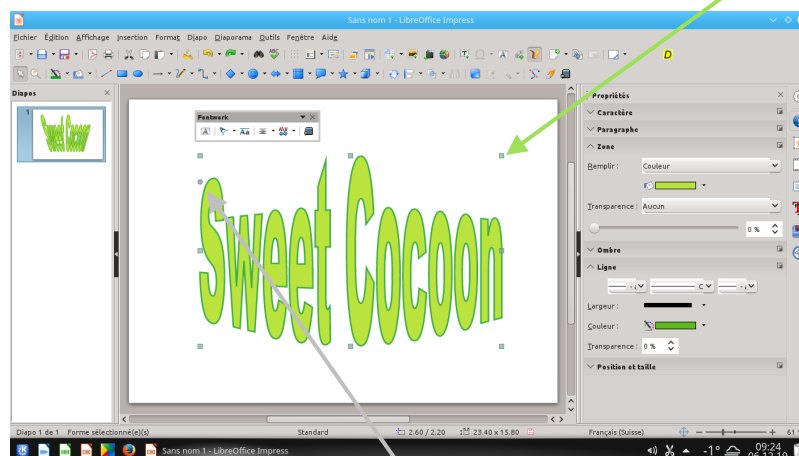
Sans nom 1 - LibreOffice Impress

Fichier Édition Affichage Insertion Format Diapo Diaporama Outils Fenêtre Aide

Diapos

1

Sweet Cocoon

Fontwork

Sweet Cocoon

Propriétés

Caractère

Paragraphe

Zone

Remplir : Couleur

Transparence : Aucun

0 %

Ombre

Ligne

Largeur :

Couleur :

Transparence : 0 %

Position et taille

Diapo 1 de 1 Forme sélectionnée(s) Standard 2.60 / 2.20 23.40 x 15.80 Français (Suisse)

Sans nom 1 - LibreOffice Impress

-1°

09:24

06.12.18